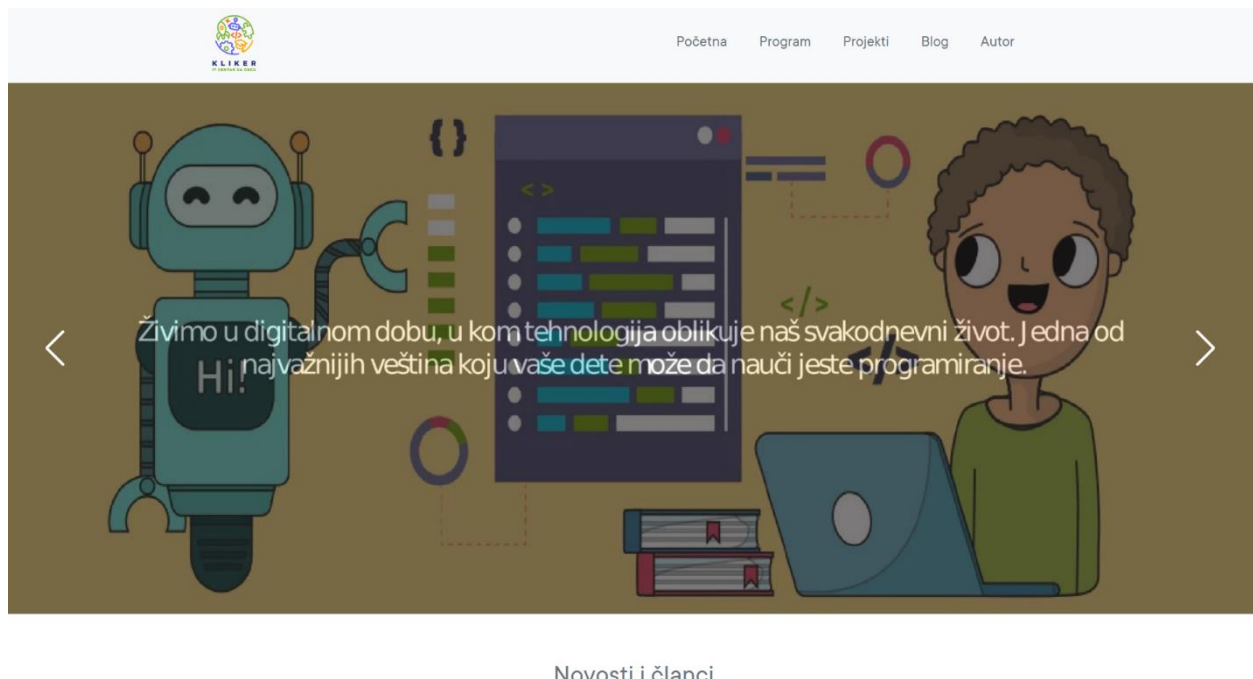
KLIKER
IT CENTAR ZA DECU

Početna Program Projekti Blog Autor

{ }

< >

</>

Hi!

</>

Živimo u digitalnom dobu, u kom tehnologija oblikuje naš svakodnevni život. Jedna od najvažnijih veština koju vaše dete može da nauči jeste programiranje.

Novosti i članci